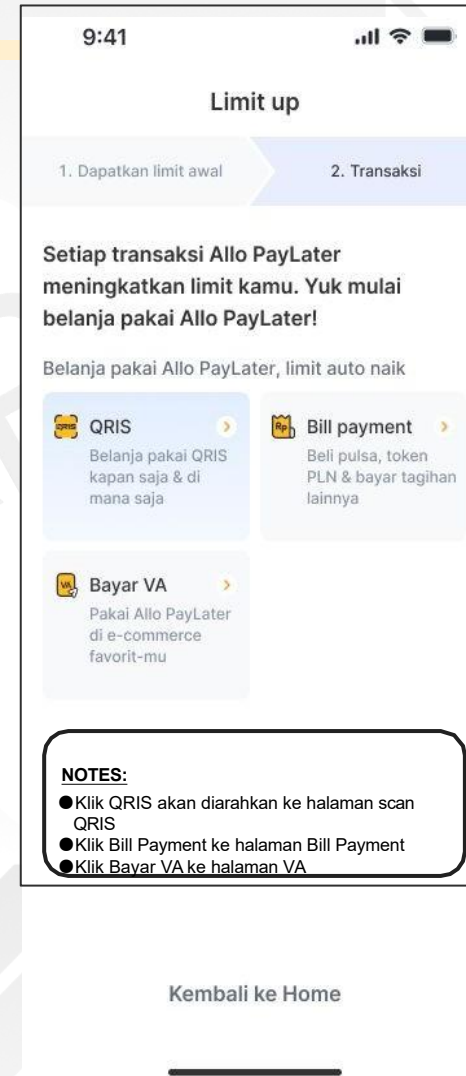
9:41

Limit up

1. Dapatkan limit awal

2. Transaksi

Setiap transaksi Allo PayLater meningkatkan limit kamu. Yuk mulai belanja pakai Allo PayLater!

Belanja pakai Allo PayLater, limit auto naik

QRIS
Belanja pakai QRIS kapan saja & di mana saja

Bill payment
Beli pulsa, token PLN & bayar tagihan lainnya

Bayar VA
Pakai Allo PayLater di e-commerce favorit-mu

NOTES:
●Klik QRIS akan diarahkan ke halaman scan QRIS
●Klik Bill Payment ke halaman Bill Payment
●Klik Bayar VA ke halaman VA

Kembali ke Home